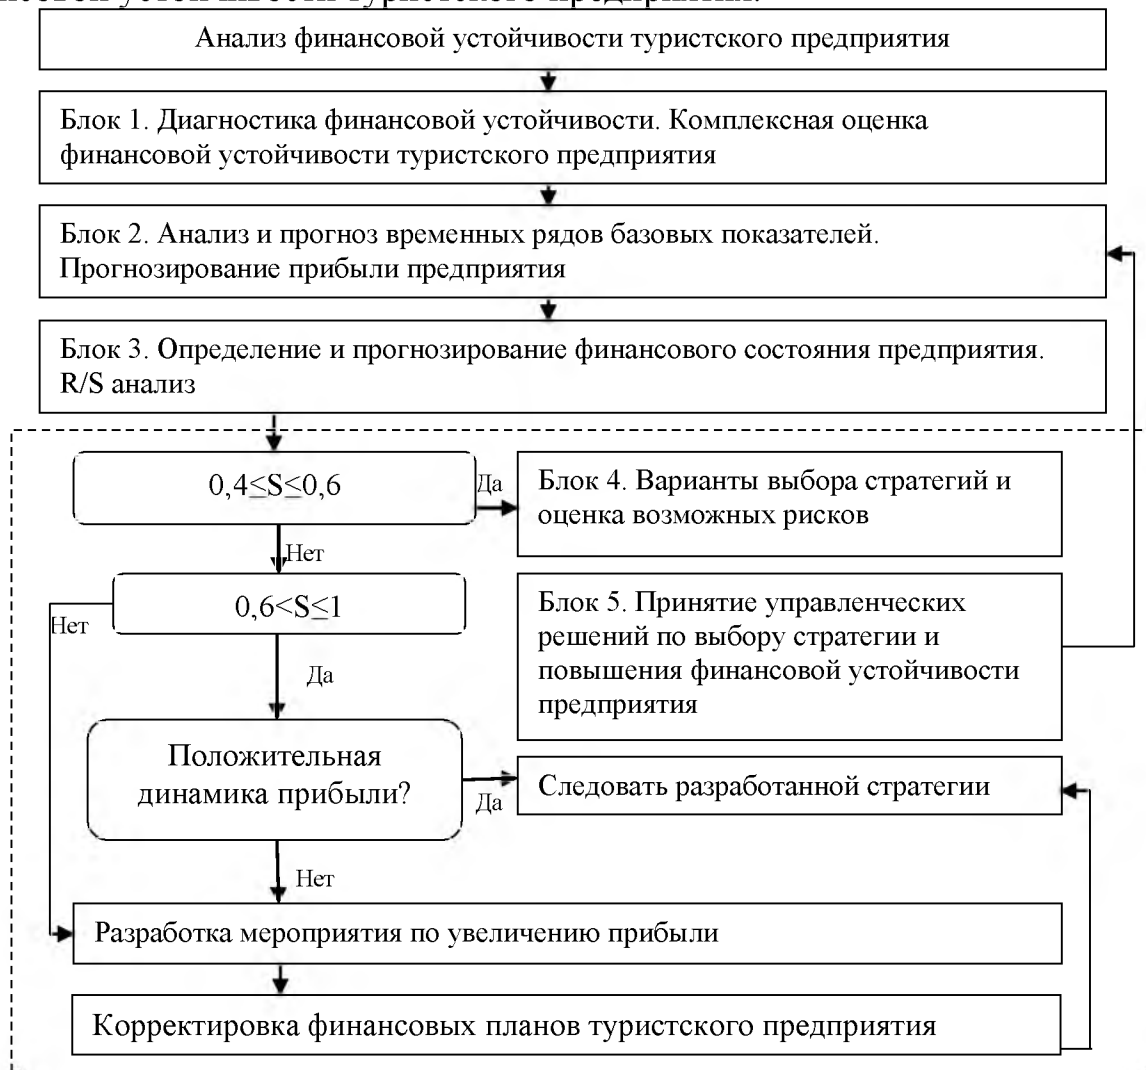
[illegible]

Анализ финансовой устойчивости туристского предприятия

Блок 1. Диагностика финансовой устойчивости. Комплексная оценка финансовой устойчивости туристского предприятия

Блок 2. Анализ и прогноз временных рядов базовых показателей. Прогнозирование прибыли предприятия

Блок 3. Определение и прогнозирование финансового состояния предприятия. R/S анализ

$0,4 \leq S \leq 0,6$

Да

Блок 4. Варианты выбора стратегий и оценка возможных рисков

Нет

$0,6 < S \leq 1$

Нет

Блок 5. Принятие управленческих решений по выбору стратегии и повышения финансовой устойчивости предприятия

Да

Положительная динамика прибыли?

Да

Следовать разработанной стратегии

Нет

Разработка мероприятия по увеличению прибыли

Корректировка финансовых планов туристского предприятия